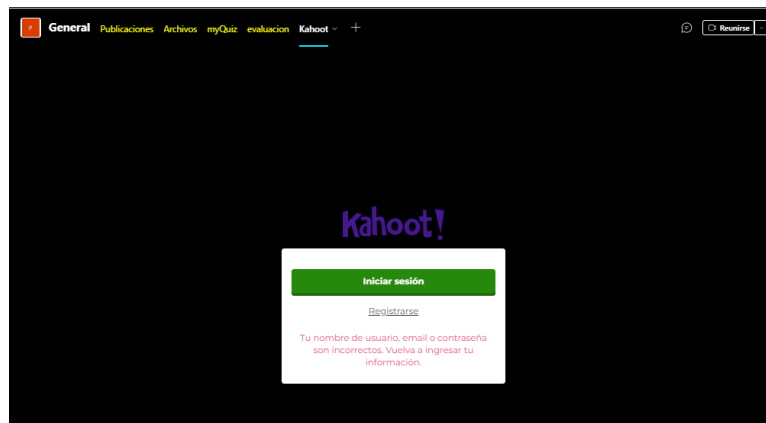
P General Publicaciones Archivos myQuiz evaluacion Kahoot +

Reunirse

Kahoot!

Iniciar sesión

Registrarse

Tu nombre de usuario, email o contraseña son incorrectos. Vuelva a ingresar tu información.